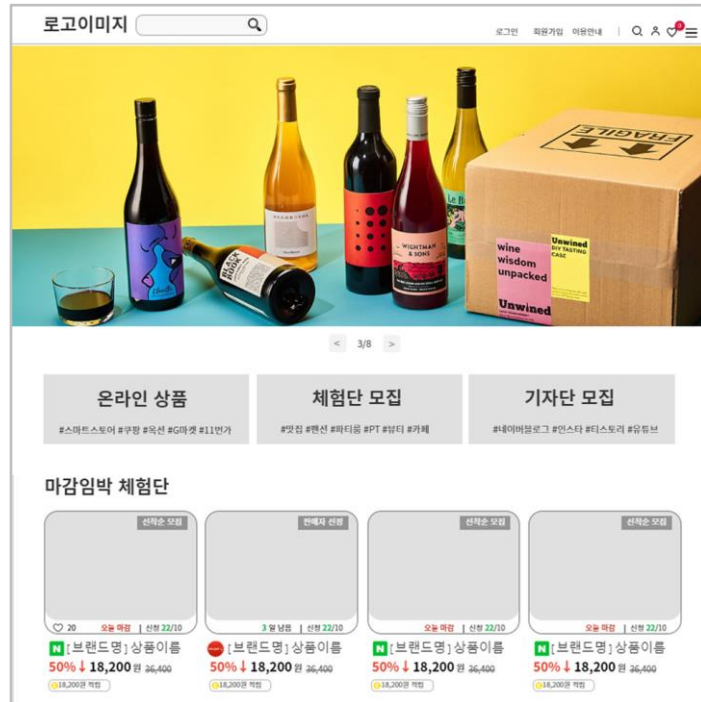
로고이미지

로그인 회원가입 이용안내

0

FRAGILE

wine wisdom unpacked

Unwined

Unwined DIY TASTING CASE

WIGHTMAN & SONS

BLACK BOOK

< 3/8 >

온라인 상품

#스마트스토어 #쿠팡 #옥션 #G마켓 #11번가

체험단 모집

#맛집 #펜션 #파티룸 #PT #뷰티 #카페

기자단 모집

#네이버블로그 #인스타 #티스토리 #유튜브

마감임박 체험단

선착순 모집

20 오늘 마감 | 신청 22/10

N [브랜드명] 상품이름

50% ↓ 18,200 원 36,400

18,200원 적립

판매자 선정

3 일 남음 | 신청 22/10

[브랜드명] 상품이름

50% ↓ 18,200 원 36,400

18,200원 적립

선착순 모집

오늘 마감 | 신청 22/10

N [브랜드명] 상품이름

50% ↓ 18,200 원 36,400

18,200원 적립

선착순 모집

오늘 마감 | 신청 22/10

N [브랜드명] 상품이름

50% ↓ 18,200 원 36,400

18,200원 적립